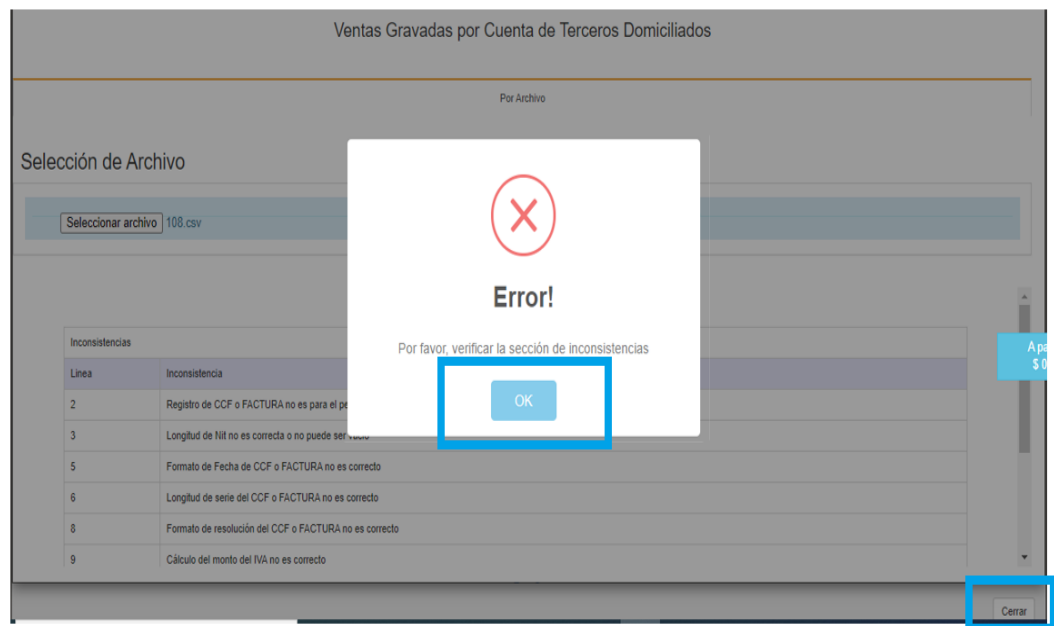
Ventas Gravadas por Cuenta de Terceros Domiciliados

Por Archivo

Selección de Archivo

Seleccionar archivo 108.csv

Error!

Por favor, verificar la sección de inconsistencias

OK

A pa
$ 0

Inconsistencias

| Linea | Inconsistencia |
|---|---|
| 2 | Registro de CCF o FACTURA no es para el pe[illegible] |
| 3 | Longitud de Nit no es correcta o no puede ser vacío |
| 5 | Formato de Fecha de CCF o FACTURA no es correcto |
| 6 | Longitud de serie del CCF o FACTURA no es correcto |
| 8 | Formato de resolución del CCF o FACTURA no es correcto |
| 9 | Cálculo del monto del IVA no es correcto |

Cerrar